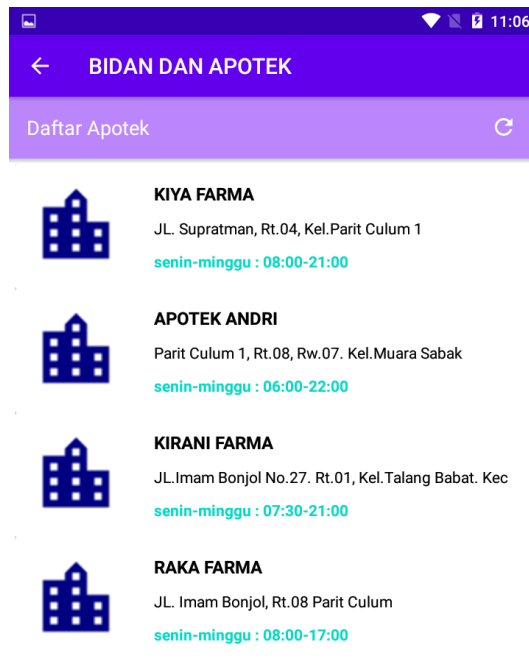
11:06

BIDAN DAN APOTEK

Daftar Apotek

KIYA FARMA

JL. Supratman, Rt.04, Kel.Parit Culum 1

senin-minggu : 08:00-21:00

APOTEK ANDRI

Parit Culum 1, Rt.08, Rw.07. Kel.Muara Sabak

senin-minggu : 06:00-22:00

KIRANI FARMA

JL.Imam Bonjol No.27. Rt.01, Kel.Talang Babat. Kec

senin-minggu : 07:30-21:00

RAKA FARMA

JL. Imam Bonjol, Rt.08 Parit Culum

senin-minggu : 08:00-17:00